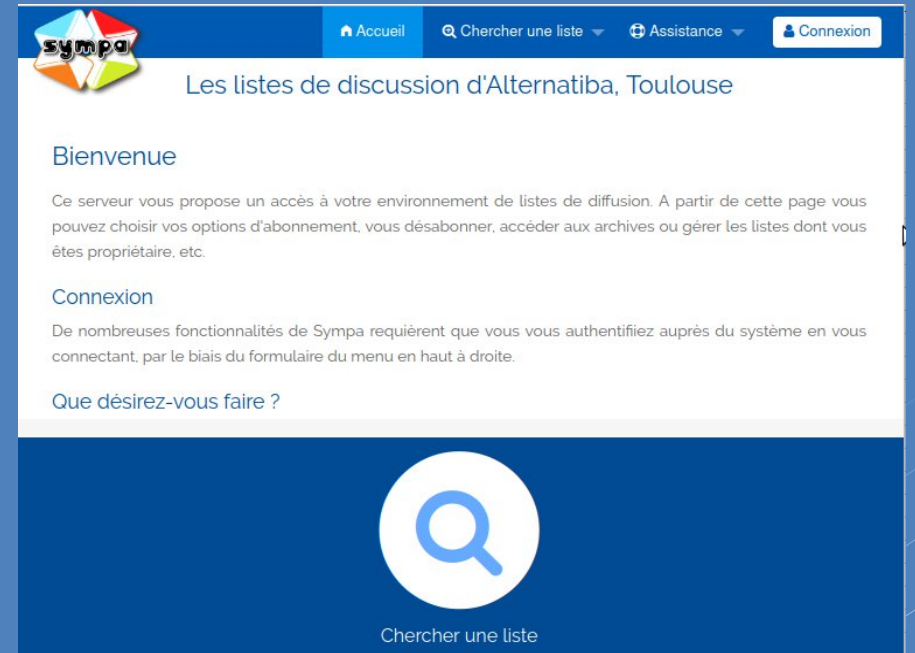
sympa

Accueil Chercher une liste Assistance Connexion

Les listes de discussion d'Alternatiba, Toulouse

Bienvenue

Ce serveur vous propose un accès à votre environnement de listes de diffusion. A partir de cette page vous pouvez choisir vos options d'abonnement, vous désabonner, accéder aux archives ou gérer les listes dont vous êtes propriétaire, etc.

Connexion

De nombreuses fonctionnalités de Sympa requièrent que vous vous authentifiiez auprès du système en vous connectant, par le biais du formulaire du menu en haut à droite.

Que désirez-vous faire ?

Chercher une liste